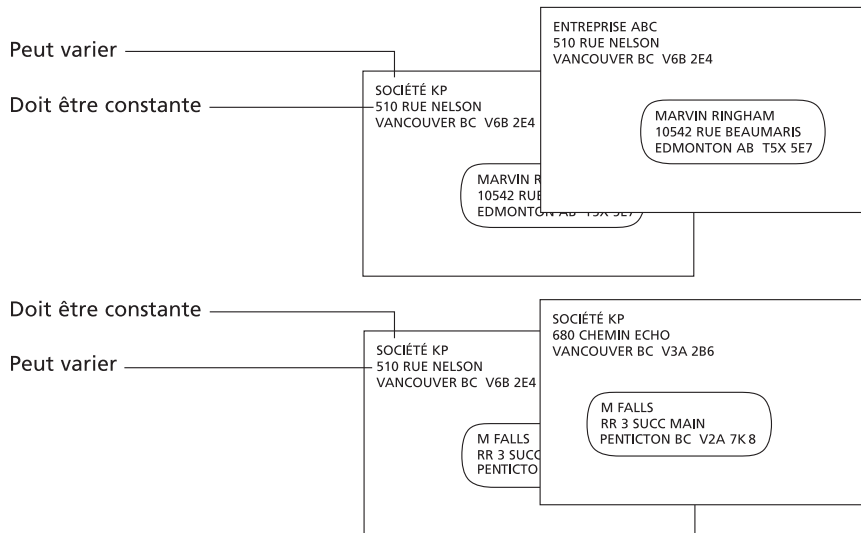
Peut varier

Doit être constante

SOCIÉTÉ KP
510 RUE NELSON
VANCOUVER BC V6B 2E4

MARVIN R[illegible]
10542 RUE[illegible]
EDMONTON AB T5X 5E7

ENTREPRISE ABC
510 RUE NELSON
VANCOUVER BC V6B 2E4

MARVIN RINGHAM
10542 RUE BEAUMARIS
EDMONTON AB T5X 5E7

Doit être constante

Peut varier

SOCIÉTÉ KP
510 RUE NELSON
VANCOUVER BC V6B 2E4

M FALLS
RR 3 SUCC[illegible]
PENTICTO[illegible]

SOCIÉTÉ KP
680 CHEMIN ECHO
VANCOUVER BC V3A 2B6

M FALLS
RR 3 SUCC MAIN
PENTICTON BC V2A 7K 8